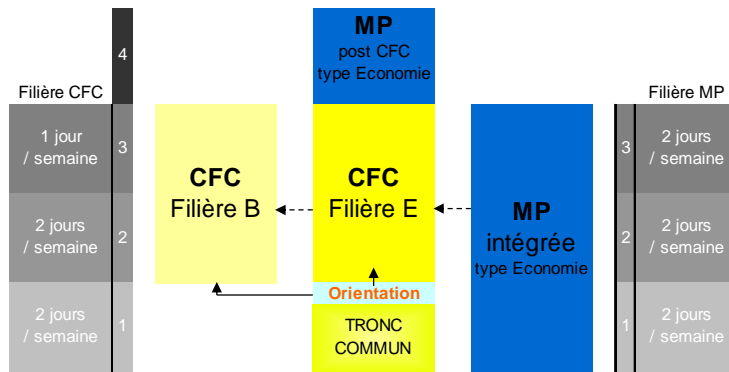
Filière CFC

4

1 jour / semaine 3

2 jours / semaine 2

2 jours / semaine 1

CFC
Filière B

MP
post CFC
type Economie

CFC
Filière E

Orientation

TRONC COMMUN

MP
intégrée
type Economie

Filière MP

3 2 jours / semaine

2 2 jours / semaine

1 2 jours / semaine